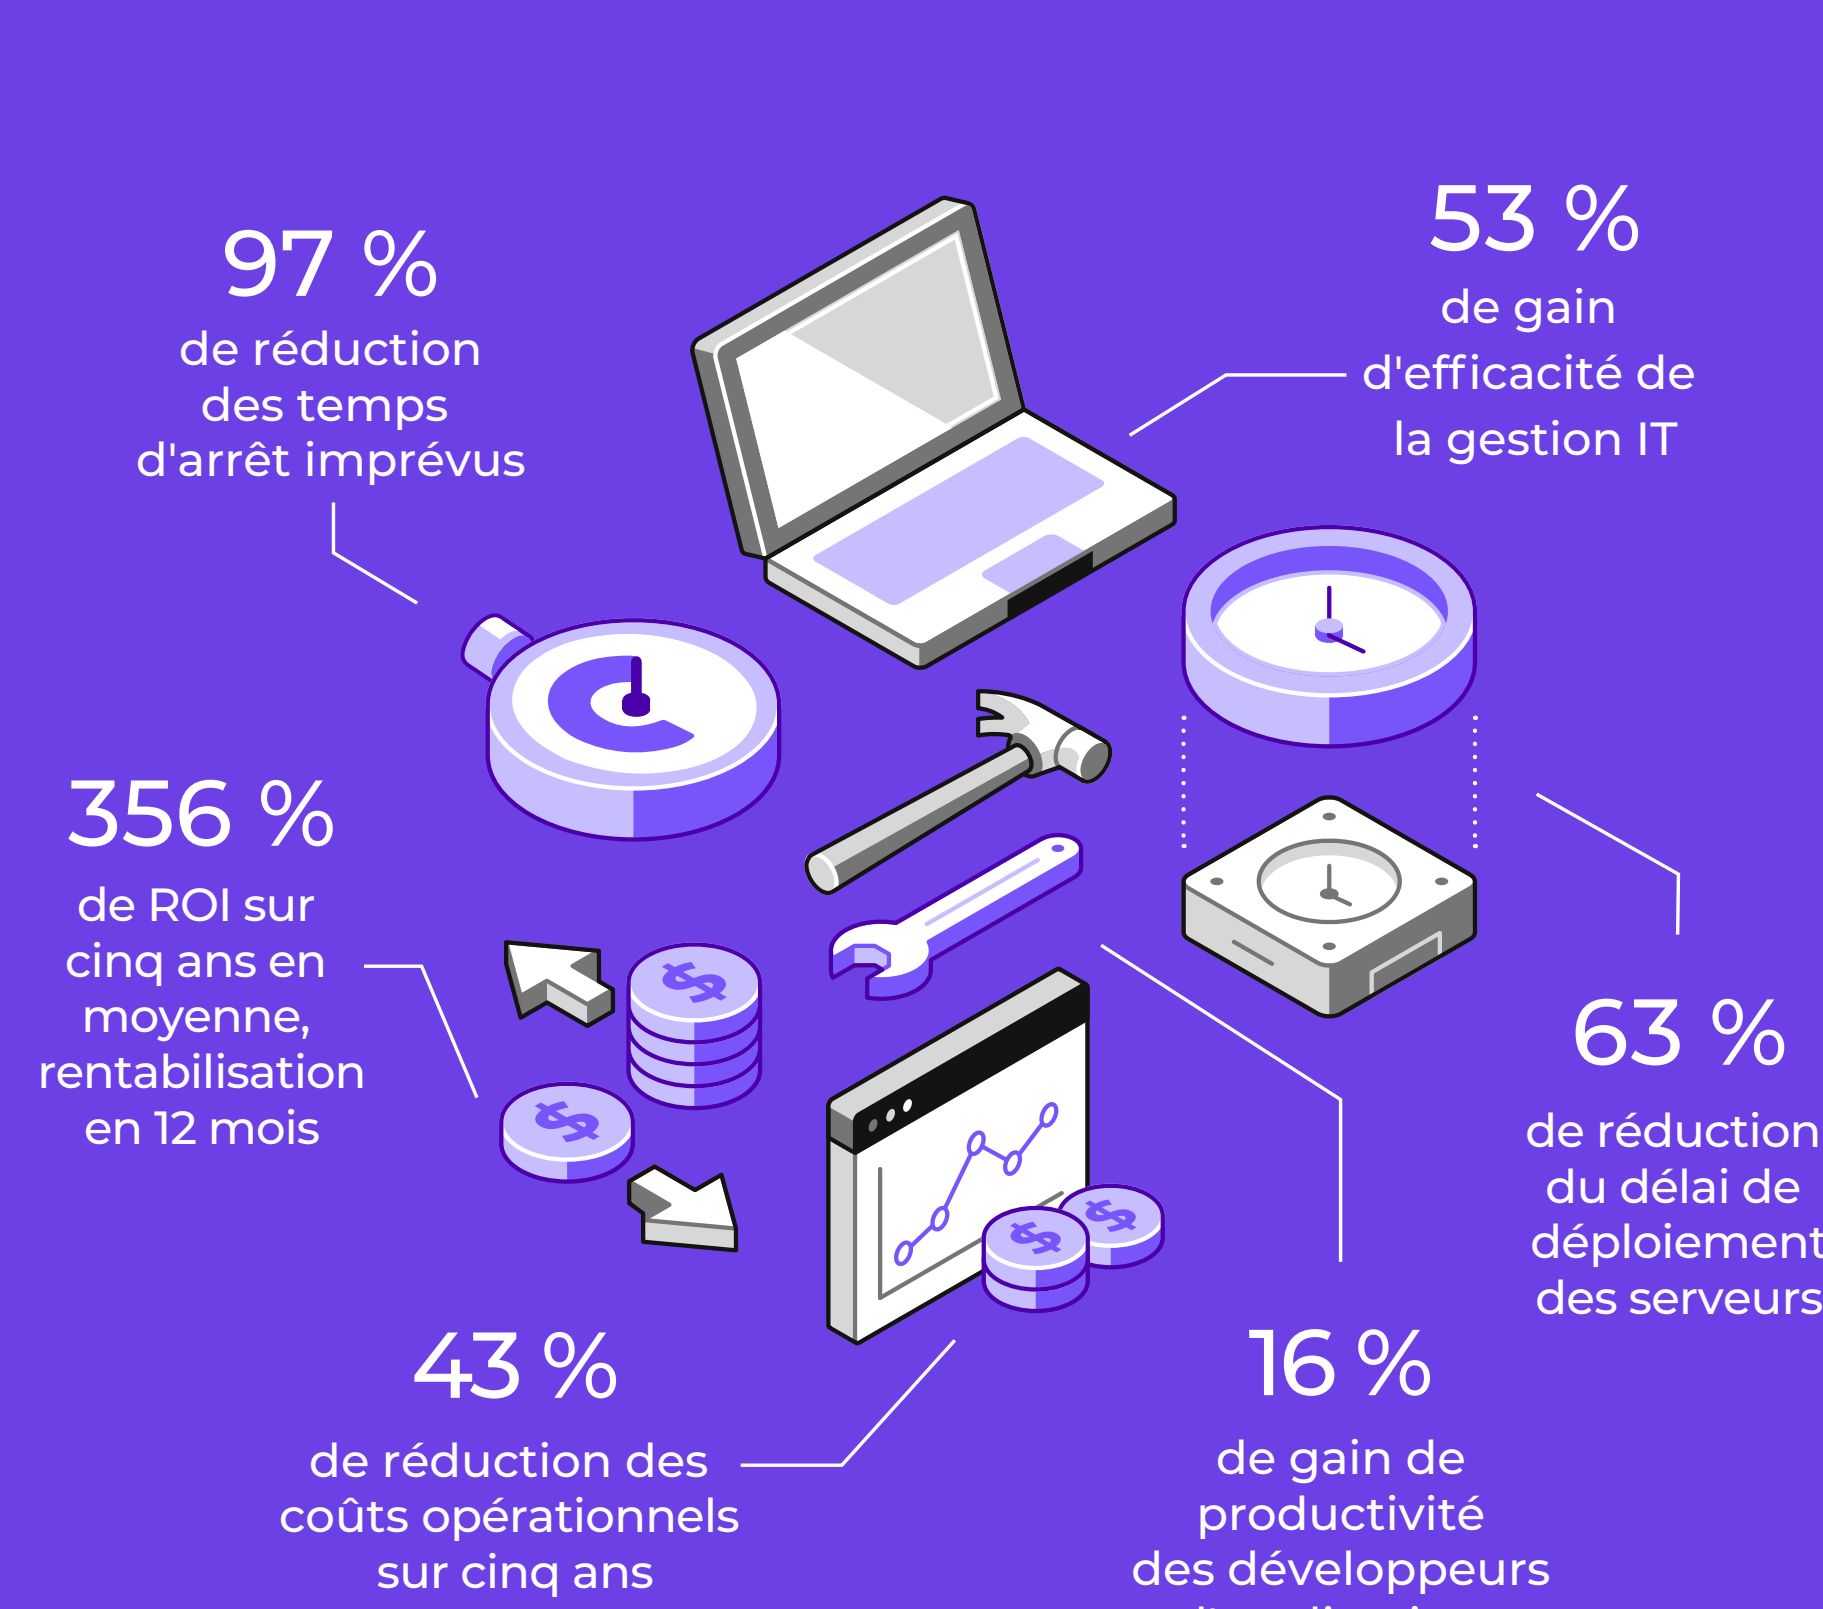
97 %
de réduction des temps d'arrêt imprévus

53 %
de gain d'efficacité de la gestion IT

356 %
de ROI sur cinq ans en moyenne, rentabilisation en 12 mois

63 %
de réduction du délai de déploiement des serveurs

43 %
de réduction des coûts opérationnels sur cinq ans

16 %
de gain de productivité des développeurs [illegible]